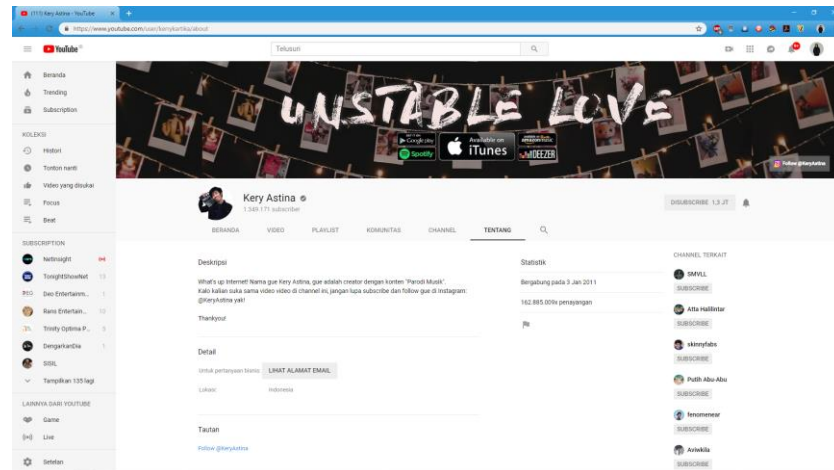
(111) Kery Astina - YouTube

https://www.youtube.com/user/keryastina/about

YouTube

Telusuri

Beranda
Trending
Subscription

KOLEKSI
Histori
Tonton nanti
Video yang disukai
Focus
Beat

SUBSCRIPTION
Netinsight
TonightShowNet
Deo Entertainm...
Rans Entertain...
Trinity Optima P...
DengarkanDia
SSSL
Tampilkan 135 lagi

LAINNYA DARI YOUTUBE
Game
Live

Setelan

UNSTABLE LOVE

Google play
Spotify
Available on iTunes
amazon music
DEEZER

Follow @KeryAstina

Kery Astina
1.349.171 subscriber

DISUBSCRIBE 1,3 JT

BERANDA VIDEO PLAYLIST KOMUNITAS CHANNEL TENTANG

Deskripsi

What's up Internet! Nama gue Kery Astina, gue adalah creator dengan konten "Parodi Musik". Kalo kalian suka sama video video di channel ini, jangan lupa subscribe dan follow gue di Instagram: @KeryAstina yak!

Thankyou!

Detail

Untuk pertanyaan bisnis: LIHAT ALAMAT EMAIL

Lokasi: Indonesia

Tautan

Follow @keryAstina

Statistik

Bergabung pada 3 Jan 2011

162.885.009x penayangan

CHANNEL TERKAIT
SMVLL
SUBSCRIBE
Atta Halilintar
SUBSCRIBE
skinnyfabs
SUBSCRIBE
Putih Abu-Abu
SUBSCRIBE
fenomenear
SUBSCRIBE
Aviwkila
SUBSCRIBE